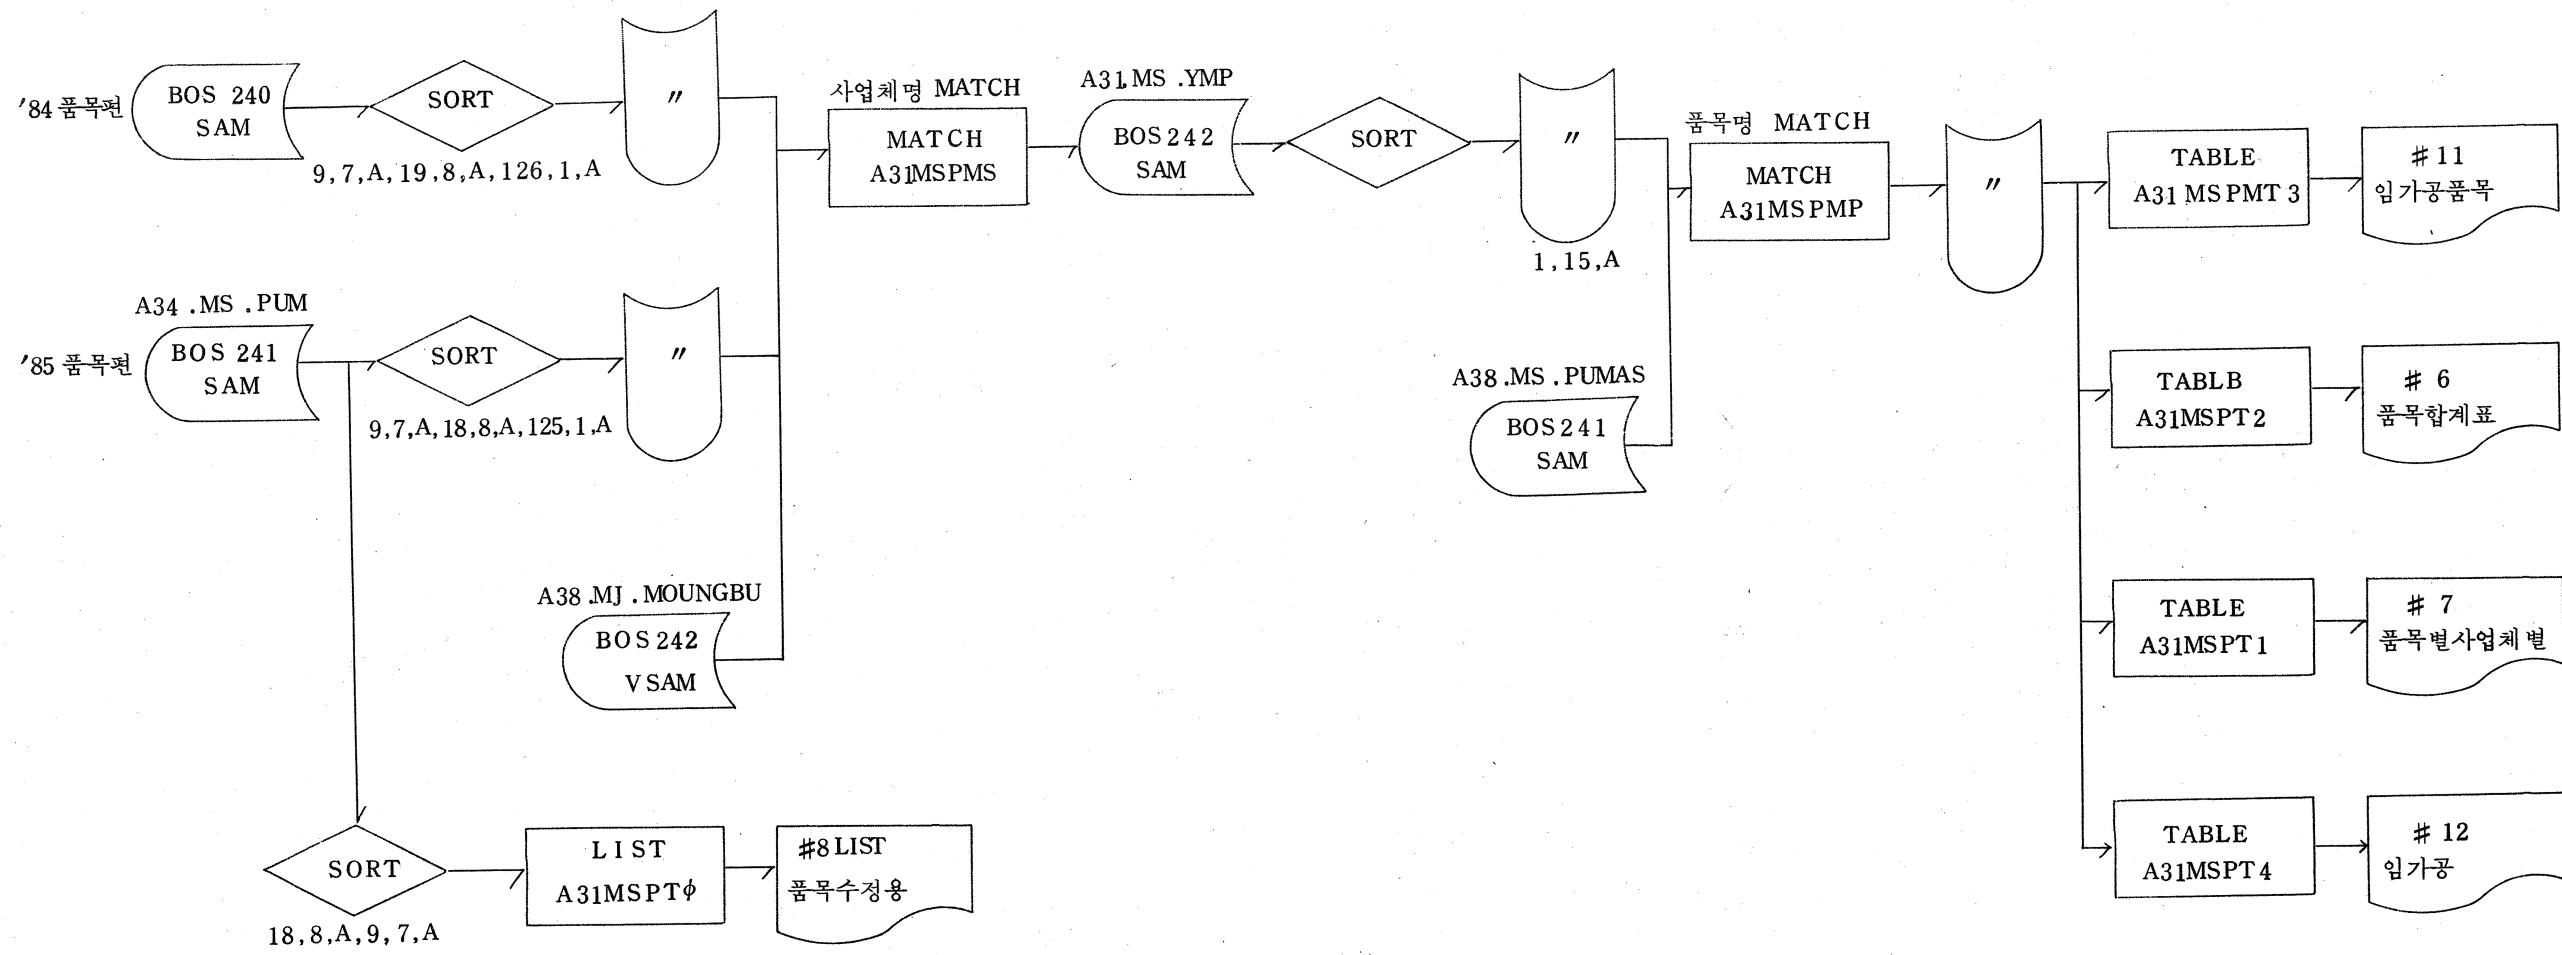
'84 품목편
BOS 240
SAM

SORT
9, 7, A, 19, 8, A, 126, 1, A

〃

사업체명 MATCH
MATCH
A31MSPMS

A31.MS .YMP
BOS 242
SAM

SORT

〃
1, 15, A

품목명 MATCH
MATCH
A31MSPMP

〃

TABLE
A31 MSPMT 3

# 11
임가공품목

A34 .MS .PUM
'85 품목편
BOS 241
SAM

SORT
9,7,A, 18,8,A, 125, 1 ,A

〃

A38 .MS . PUMAS
BOS 241
SAM

TABLB
A31MSPT 2

# 6
품목합계표

A38 .MJ . MOUNGBU
BOS 242
V SAM

TABLE
A31MSPT 1

# 7
품목별사업체별

TABLE
A31MSPT 4

# 12
임가공

SORT
18, 8, A, 9, 7, A

LIST
A31MSPTϕ

#8 LIST
품목수정용